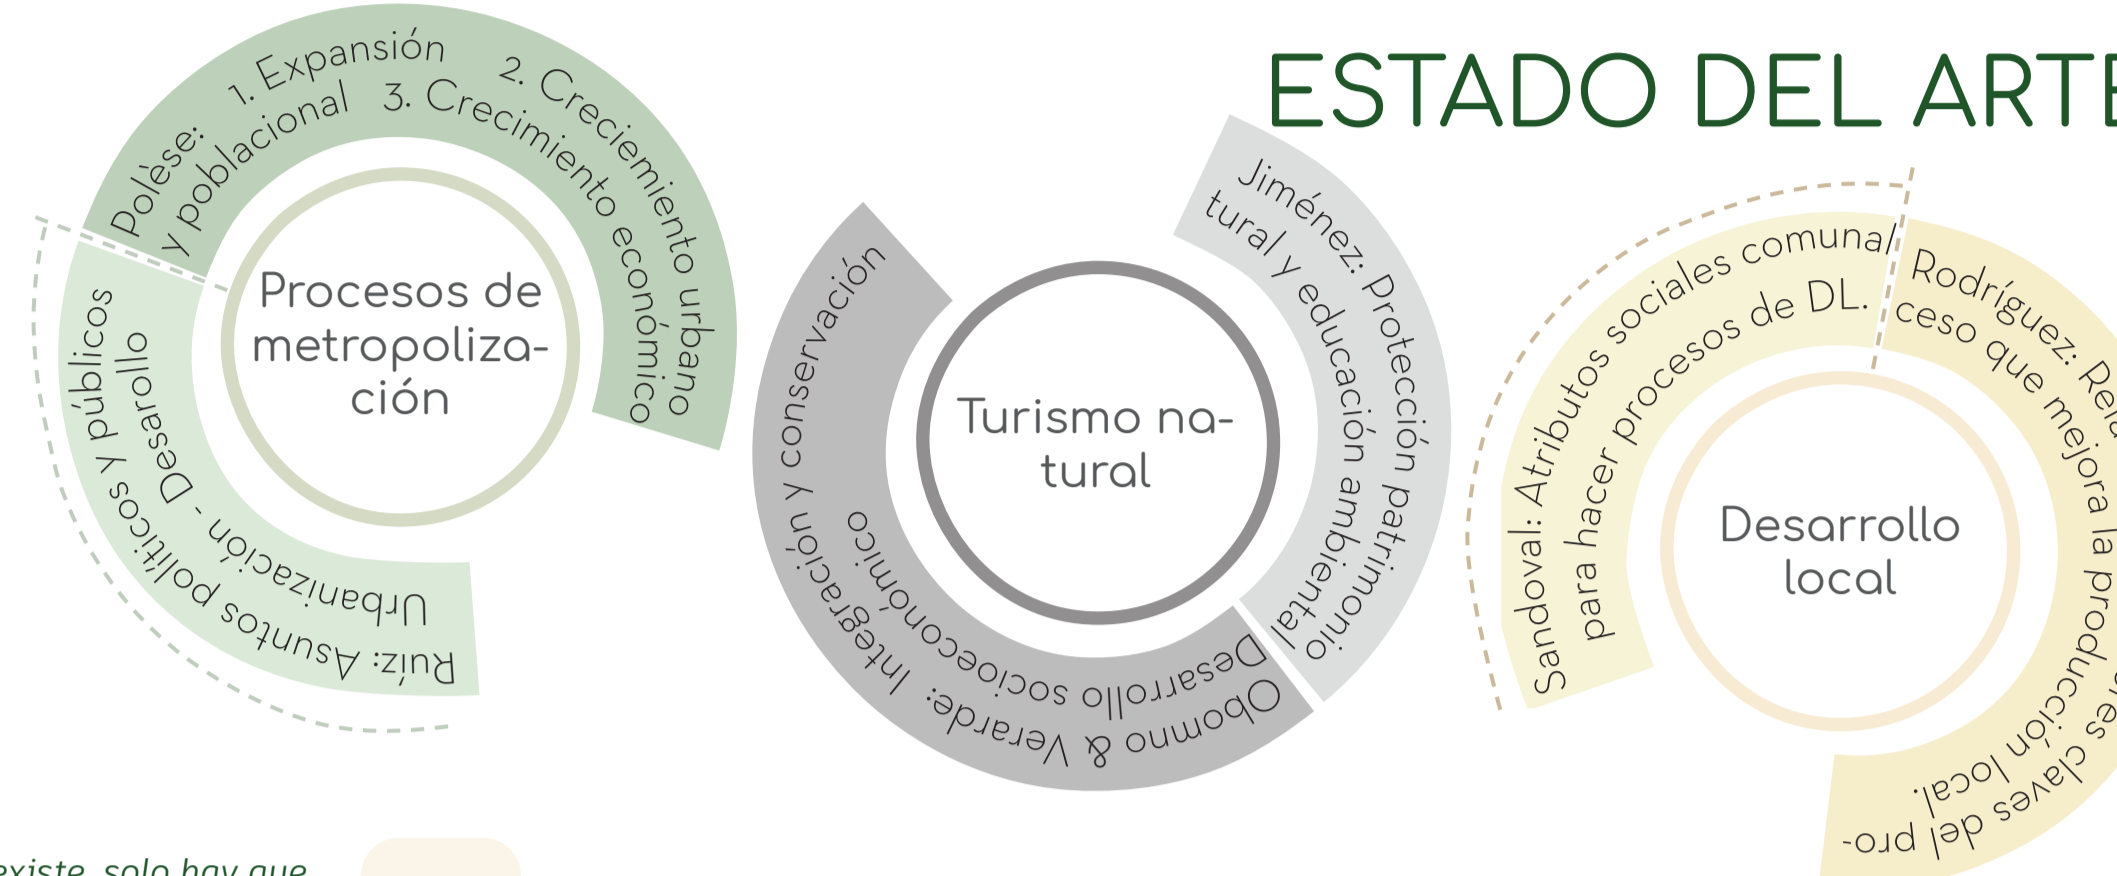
ESTADO DEL ARTE

Polèse: 1. Expansión y poblacional 2. Crecimiento urbano 3. Crecimiento económico

Procesos de metropolización

Ruiz: Asuntos políticos y públicos Urbanización - Desarrollo

Turismo natural

Jiménez: Protección patrimonio tural y educación ambiental

Obomno & Verarde: Integración y conservación Desarrollo socioeconómico

Desarrollo local

Sandoval: Atributos sociales comunal para hacer procesos de DL.

Rodríguez: Rel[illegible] ceso que mejora la producción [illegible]es claves del proceso local.

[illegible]existe, solo hay que